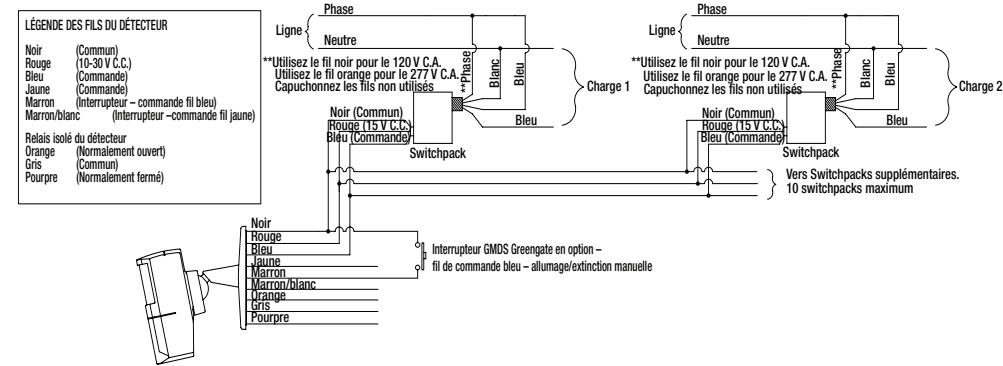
LÉGENDE DES FILS DU DÉTECTEUR

| | |
|---|---|
| Noir | (Commun) |
| Rouge | (10-30 V C.C.) |
| Bleu | (Commande) |
| Jaune | (Commande) |
| Marron | (Interrupteur – commande fil bleu) |
| Marron/blanc | (Interrupteur –commande fil jaune) |

Relais isolé du détecteur

| | |
|---|---|
| Orange | (Normalement ouvert) |
| Gris | (Commun) |
| Pourpre | (Normalement fermé) |

Ligne
Phase
Neutre
**Utilisez le fil noir pour le 120 V C.A.
Utilisez le fil orange pour le 277 V C.A.
Capuchonnez les fils non utilisés
**Phase
Blanc
Bleu
Charge 1
Bleu
Noir (Commun)
Rouge (15 V C.C.)
Bleu (Commande)
Switchpack

Ligne
Phase
Neutre
**Utilisez le fil noir pour le 120 V C.A.
Utilisez le fil orange pour le 277 V C.A.
Capuchonnez les fils non utilisés
**Phase
Blanc
Bleu
Charge 2
Bleu
Noir (Commun)
Rouge (15 V C.C.)
Bleu (Commande)
Switchpack

Vers Switchpacks supplémentaires.
10 switchpacks maximum

Noir
Rouge
Bleu
Jaune
Marron
Marron/blanc
Orange
Gris
Pourpre

Interrupteur GMDS Greengate en option –
fil de commande bleu – allumage/extinction manuelle